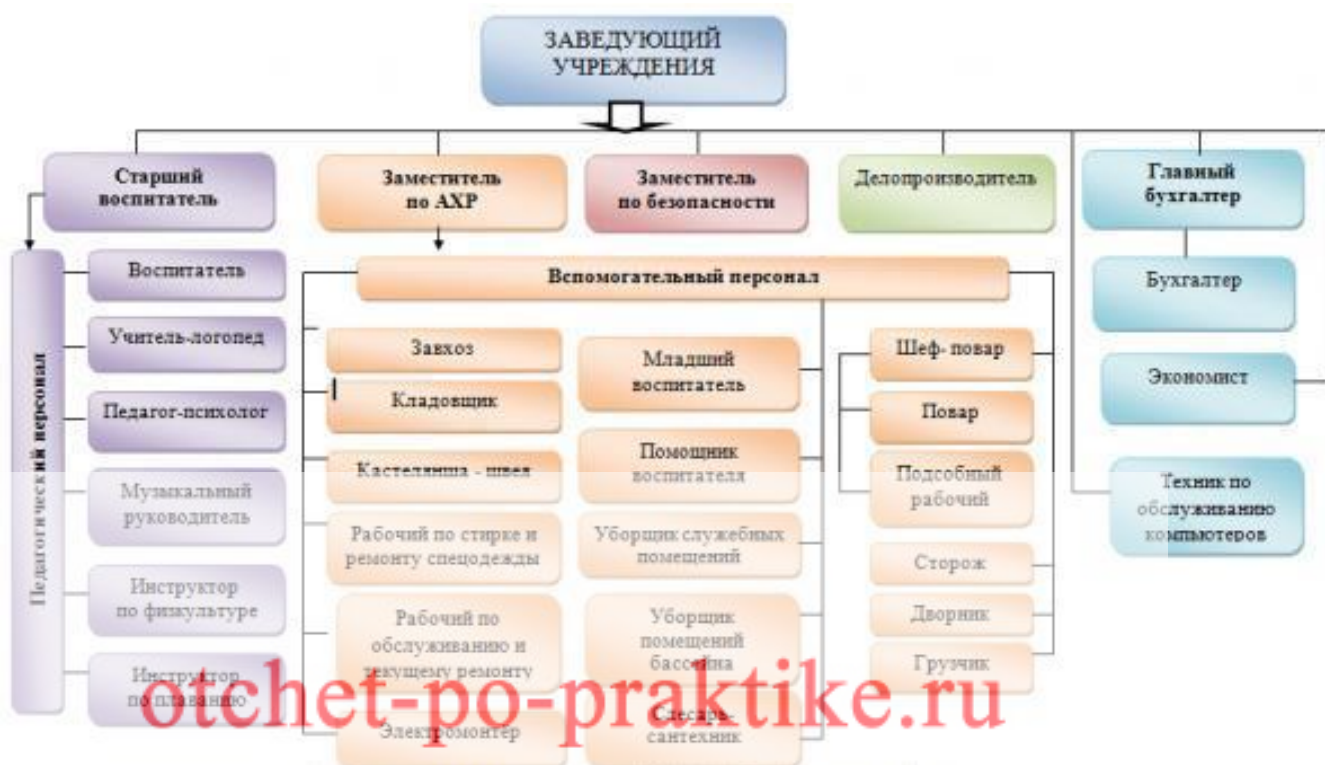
ЗАВЕДУЮЩИЙ УЧРЕЖДЕНИЯ

Старший воспитатель

Заместитель по АХР

Заместитель по безопасности

Делопроизводитель

Главный бухгалтер

Педагогический персонал

Воспитатель

Учитель-логопед

Педагог-психолог

Музыкальный руководитель

Инструктор по физкультуре

Инструктор по плаванию

Вспомогательный персонал

Завхоз

Кладовщик

Кастелянша - швея

Рабочий по стирке и ремонту спецодежды

Рабочий по обслуживанию и текущему ремонту

Электромонтер

Младший воспитатель

Помощник воспитателя

Уборщик служебных помещений

Уборщик помещений бассейна

Слесарь-сантехник

Шеф- повар

Повар

Подсобный рабочий

Сторож

Дворник

Грузчик

Бухгалтер

Экономист

Техник по обслуживанию компьютеров

otchet-po-praktike.ru